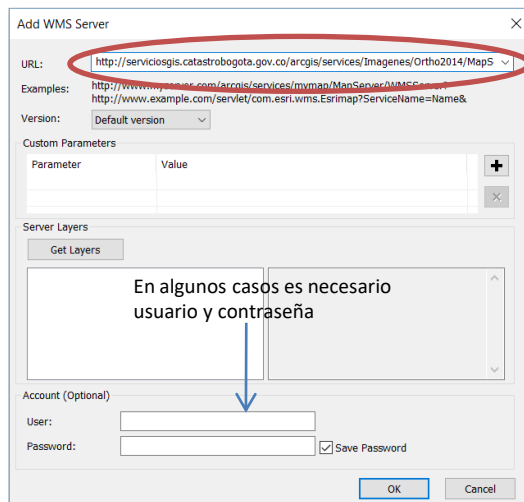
Add WMS Server

URL: http://serviciosgis.catastrobogota.gov.co/arcgis/services/Imagenes/Ortho2014/MapS

Examples: http://www.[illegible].com/arcgis/services/mymap/MapServer/WMSServer?
http://www.example.com/servlet/com.esri.wms.Esrimap?ServiceName=Name&

Version: Default version

Custom Parameters

| Parameter | Value |
|---|---|
| | |

Server Layers

Get Layers

En algunos casos es necesario usuario y contraseña

Account (Optional)

User:

Password:

Save Password

OK

Cancel